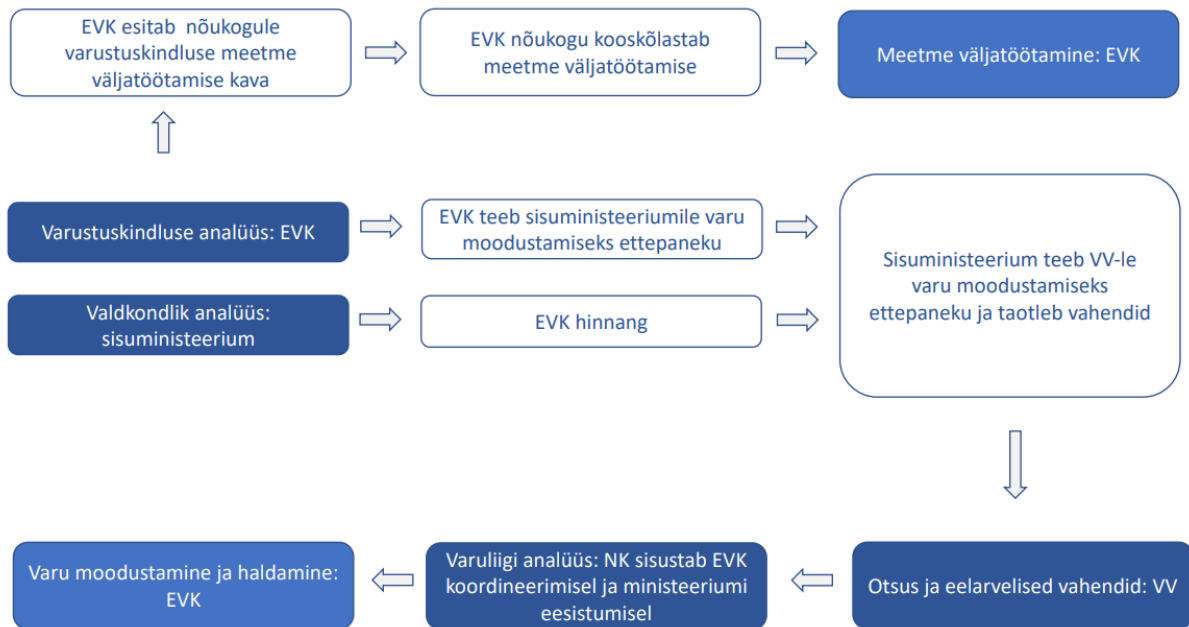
EVK esitab nõukogule varustuskindluse meetme väljatöötamise kava

EVK nõukogu kooskõlastab meetme väljatöötamise

Meetme väljatöötamine: EVK

Varustuskindluse analüüs: EVK

EVK teeb sisuministeeriumile varu moodustamiseks ettepaneku

Valdkondlik analüüs: sisuministeerium

EVK hinnang

Sisuministeerium teeb VV-le varu moodustamiseks ettepaneku ja taotleb vahendid

Otsus ja eelarvelised vahendid: VV

Varuliigi analüüs: NK sisustab EVK koordineerimisel ja ministeeriumi eesistumisel

Varu moodustamine ja haldamine: EVK